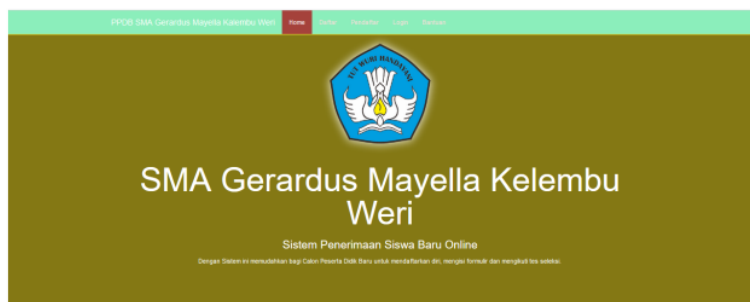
PPDB SMA Gerardus Mayella Kelembu Weri Home Daftar Pendaftar Login Bantuan

TUT WURI HANDAYANI

SMA Gerardus Mayella Kelembu Weri

Sistem Penerimaan Siswa Baru Online

Dengan Sistem ini memudahkan bagi Calon Peserta Didik Baru untuk mendaftarkan diri, mengisi formulir dan mengikuti tes seleksi.